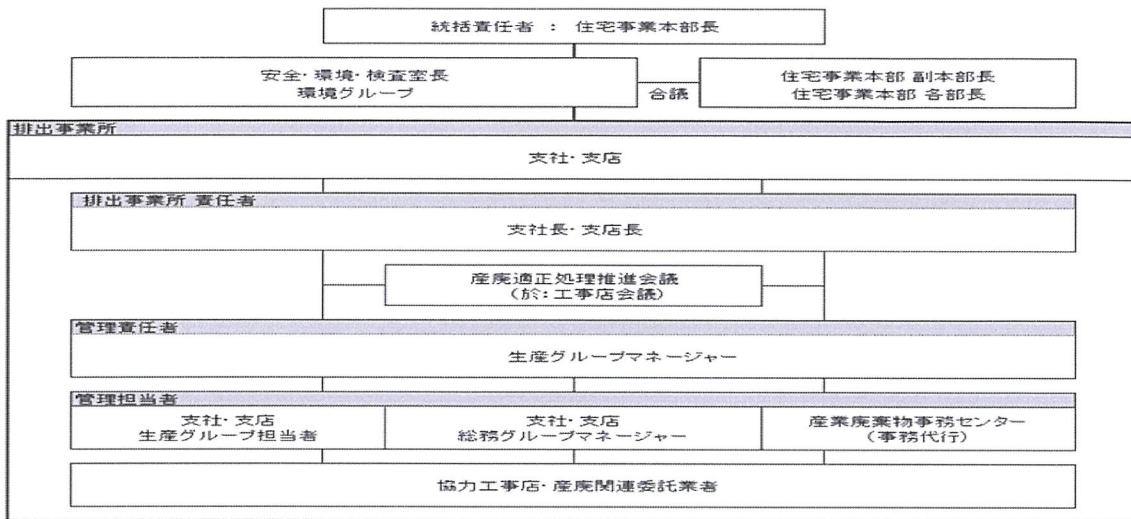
統括責任者 ： 住宅事業本部長

安全・環境・検査室長
環境グループ

合議

住宅事業本部 副本部長
住宅事業本部 各部長

排出事業所

支社・支店

排出事業所 責任者

支社長・支店長

産廃適正処理推進会議
（於：工事店会議）

管理責任者

生産グループマネージャー

管理担当者

支社・支店
生産グループ担当者

支社・支店
総務グループマネージャー

産業廃棄物事務センター
（事務代行）

協力工事店・産廃関連委託業者